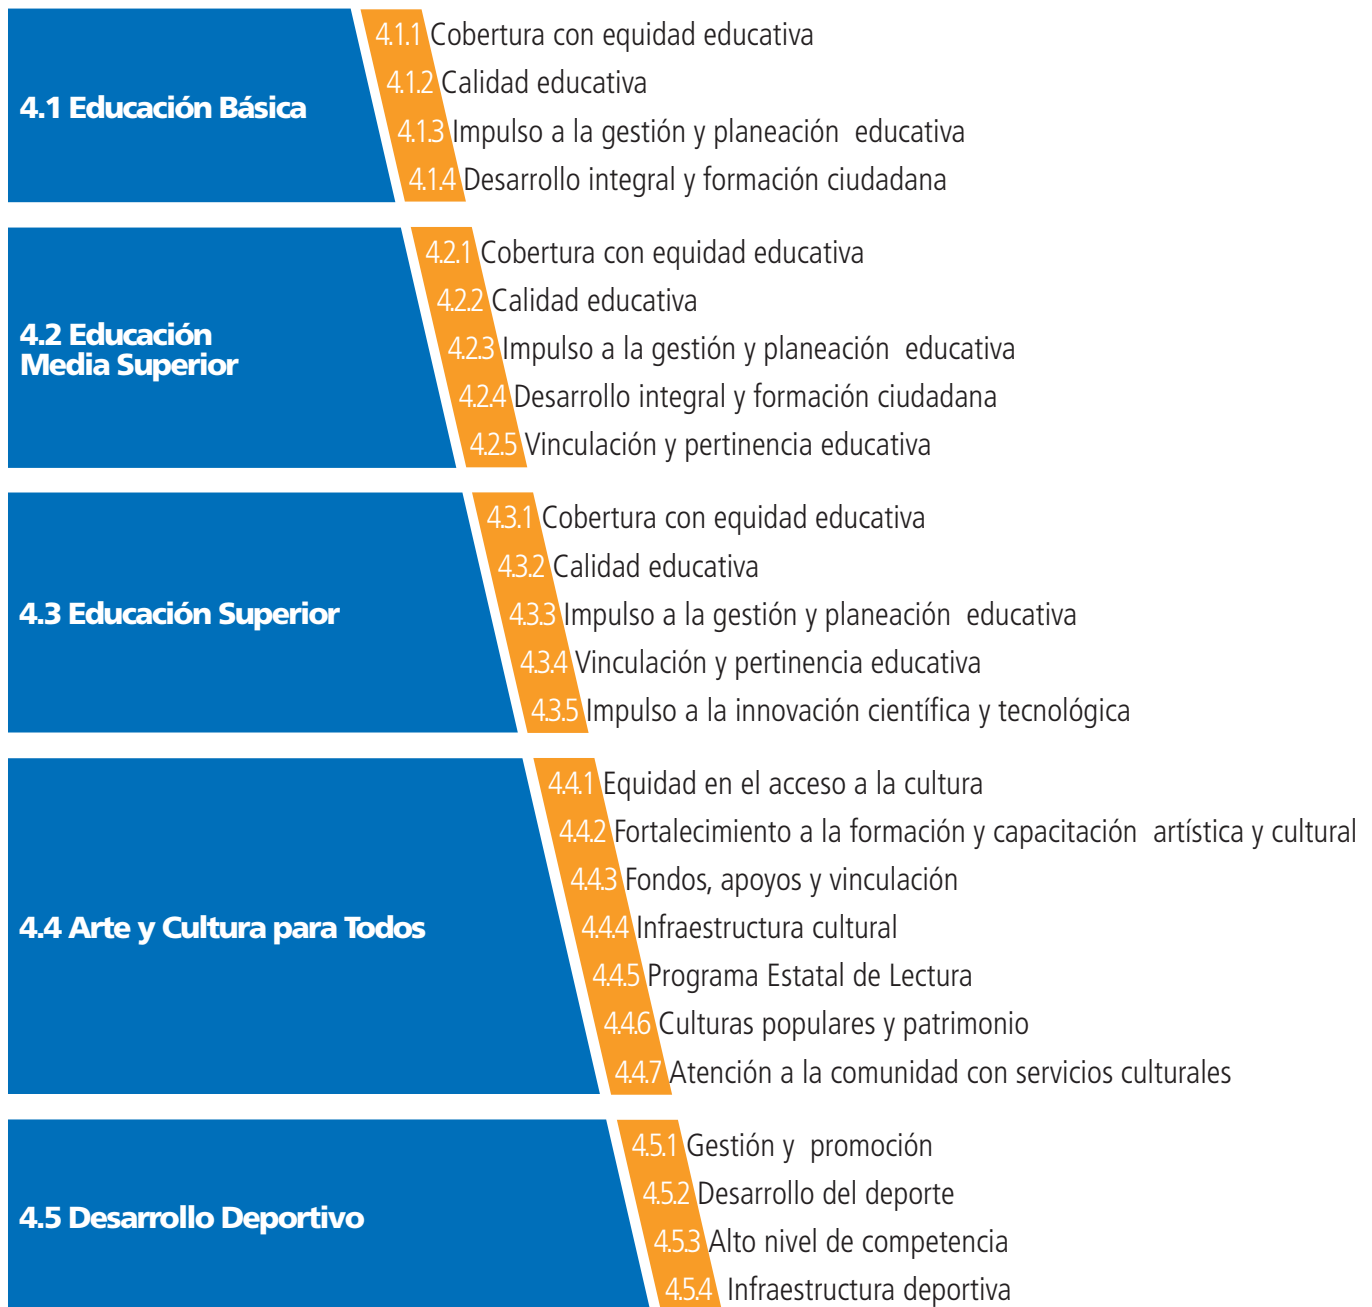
4.1 Educación Básica

4.1.1 Cobertura con equidad educativa
4.1.2 Calidad educativa
4.1.3 Impulso a la gestión y planeación educativa
4.1.4 Desarrollo integral y formación ciudadana

4.2 Educación Media Superior

4.2.1 Cobertura con equidad educativa
4.2.2 Calidad educativa
4.2.3 Impulso a la gestión y planeación educativa
4.2.4 Desarrollo integral y formación ciudadana
4.2.5 Vinculación y pertinencia educativa

4.3 Educación Superior

4.3.1 Cobertura con equidad educativa
4.3.2 Calidad educativa
4.3.3 Impulso a la gestión y planeación educativa
4.3.4 Vinculación y pertinencia educativa
4.3.5 Impulso a la innovación científica y tecnológica

4.4 Arte y Cultura para Todos

4.4.1 Equidad en el acceso a la cultura
4.4.2 Fortalecimiento a la formación y capacitación artística y cultural
4.4.3 Fondos, apoyos y vinculación
4.4.4 Infraestructura cultural
4.4.5 Programa Estatal de Lectura
4.4.6 Culturas populares y patrimonio
4.4.7 Atención a la comunidad con servicios culturales

4.5 Desarrollo Deportivo

4.5.1 Gestión y promoción
4.5.2 Desarrollo del deporte
4.5.3 Alto nivel de competencia
4.5.4 Infraestructura deportiva